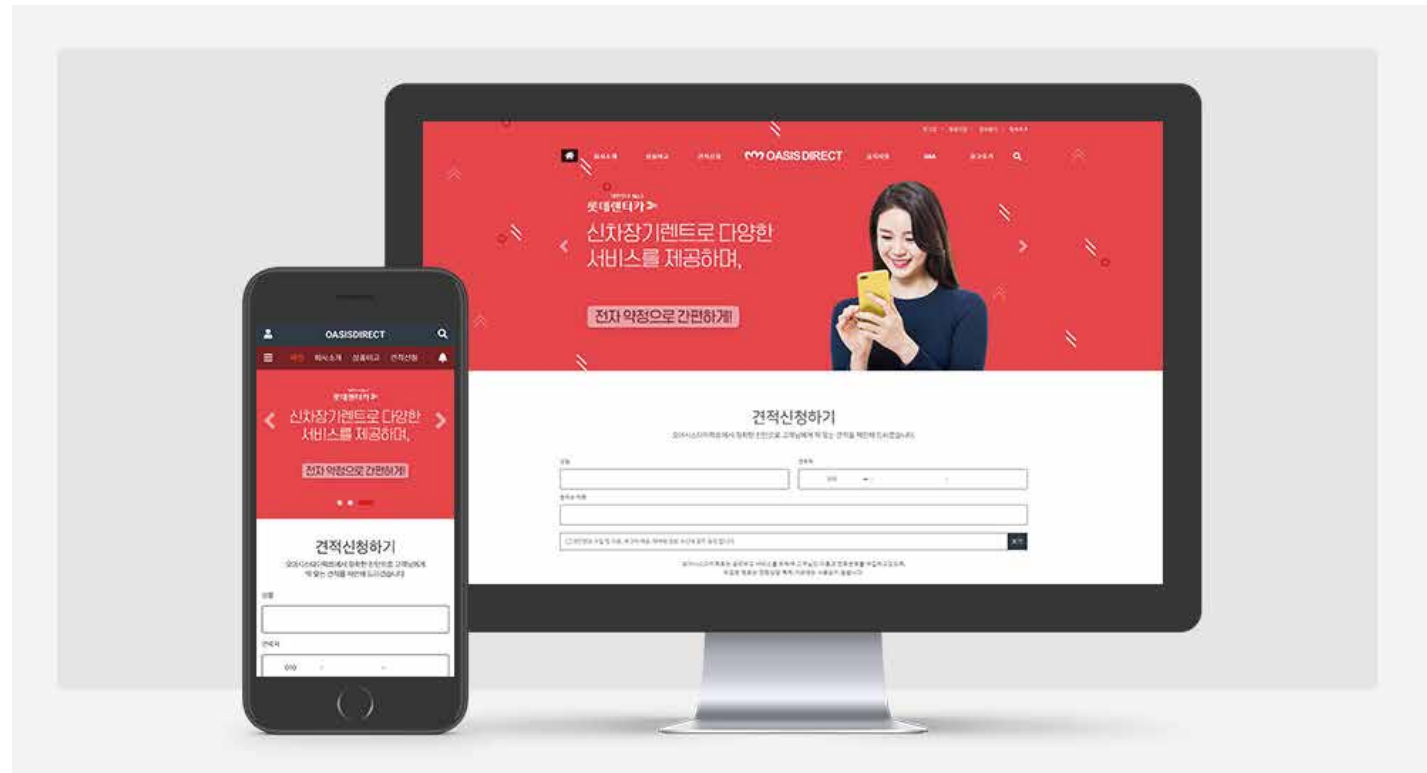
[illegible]

회사소개 상품비교 견적신청 OASIS DIRECT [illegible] Q&A 공지사항

롯데렌터카
신차장기렌트로 다양한 서비스를 제공하며,

전자 약정으로 간편하게!

견적신청하기

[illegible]

성명

연락처

010

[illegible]

OASISDIRECT

메인 회사소개 상품비교 견적신청

롯데렌터카
신차장기렌트로 다양한 서비스를 제공하며,

전자 약정으로 간편하게!

견적신청하기

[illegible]

성명

연락처

010